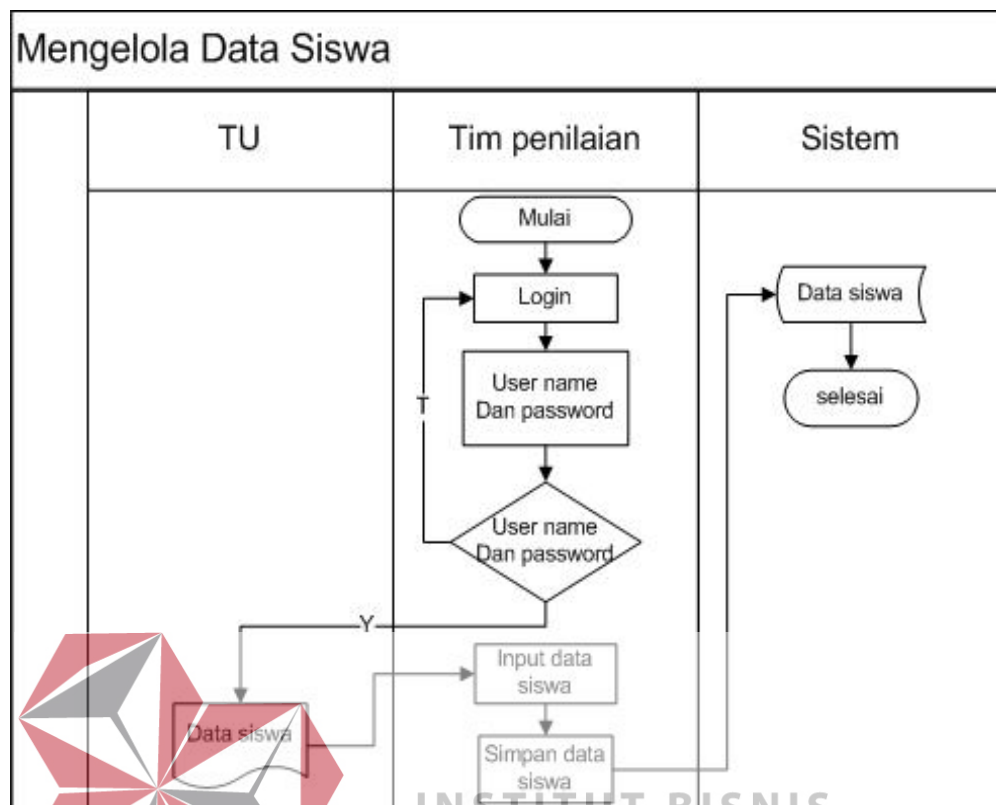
Mengelola Data Siswa

TU

Tim penilaian

Sistem

Mulai

Login

User name
Dan password

T

User name
Dan password

Y

Data siswa

Input data
siswa

Simpan data
siswa

Data siswa

selesai

INSTITUT BISNIS